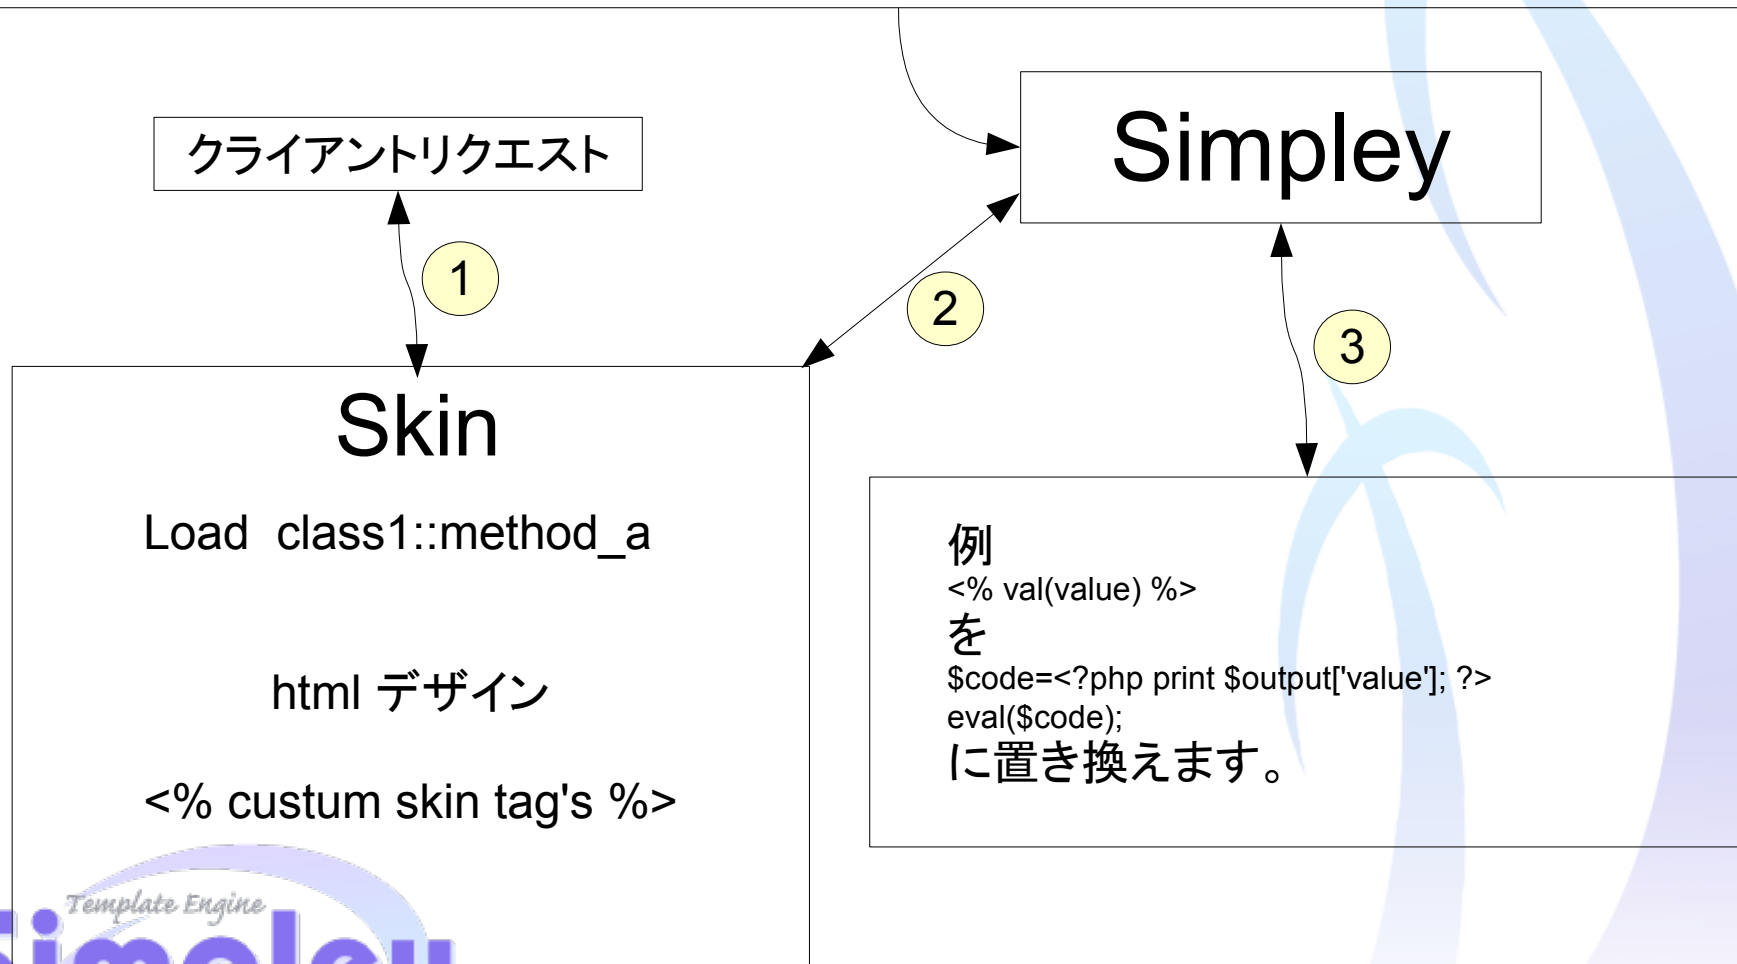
クライアントリクエスト

Simpley

1

2

3

Skin

Load class1::method_a

html デザイン

<% custum skin tag's %>

例
<% val(value) %>
を
$code=<?php print $output['value']; ?>
eval($code);
に置き換えます。

Template Engine
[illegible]